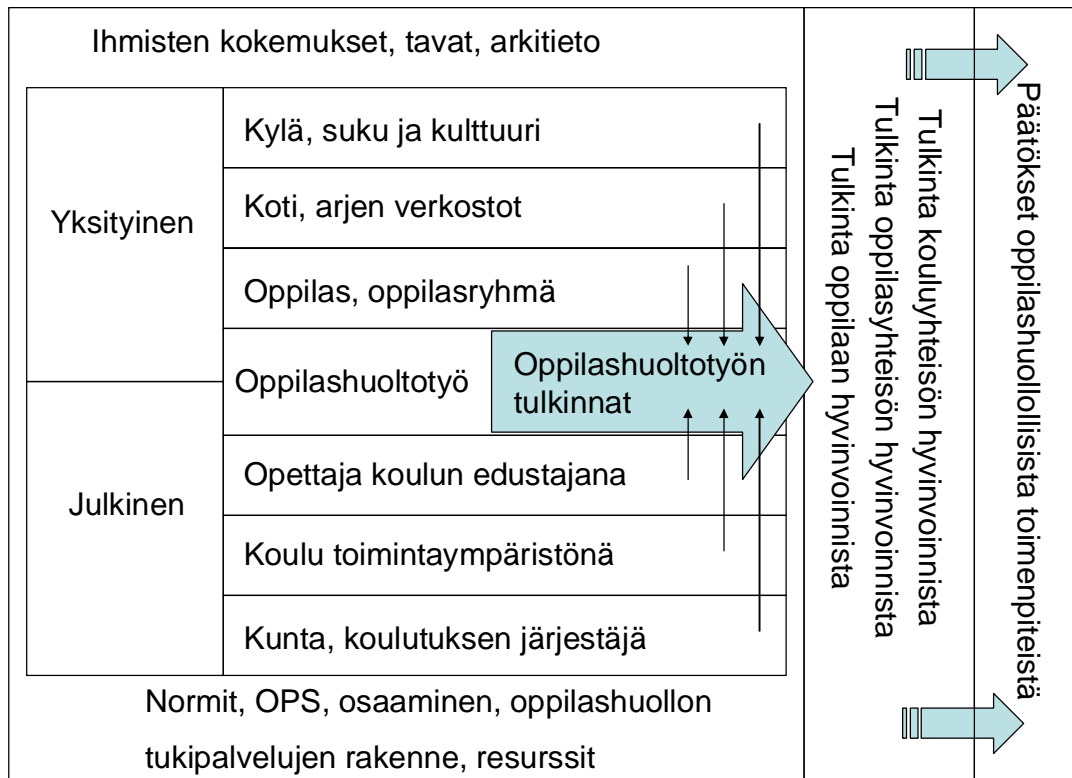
Ihmisten kokemukset, tavat, arkitieto

Yksityinen

Kylä, suku ja kulttuuri

Koti, arjen verkostot

Oppilas, oppilasryhmä

Oppilashuoltotyö

Oppilashuoltotyön tulkinnat

Julkinen

Opettaja koulun edustajana

Koulu toimintaympäristönä

Kunta, koulutuksen järjestäjä

Normit, OPS, osaaminen, oppilashuollon tukipalvelujen rakenne, resurssit

Tulkinta oppilaan hyvinvoinnista
Tulkinta oppilasyhteisön hyvinvoinnista
Tulkinta kouluyhteisön hyvinvoinnista

Päätökset oppilashuollollisista toimenpiteistä